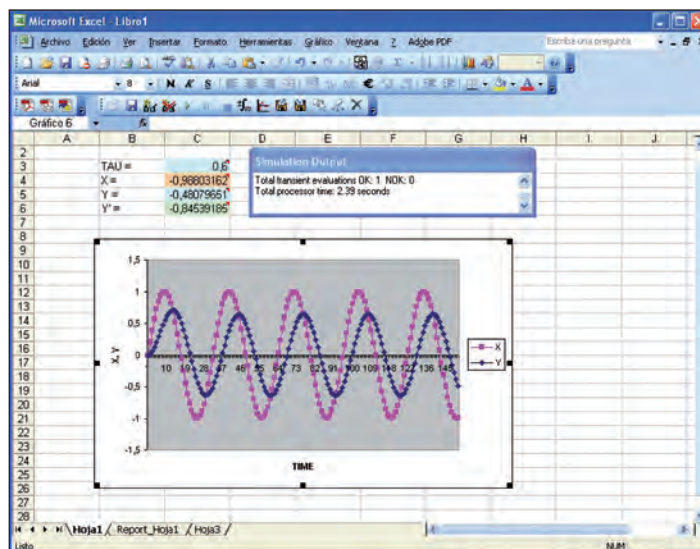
Microsoft Excel - Libro1

Archivo Edición Ver Insertar Formato Herramientas Gráfico Ventana ? Adobe PDF

Escriba una pregunta

Arial 8 N K S

Gráfico 6 fx

| | A | B | C | D | E | F | G | H | I | J |
|---|---|---|---|---|---|---|---|---|---|---|
| 2 | | | | | | | | | | |
| 3 | | TAU = | 0,6 | | | | | | | |
| 4 | | X = | -0,98803162 | | | | | | | |
| 5 | | Y = | -0,48079651 | | | | | | | |
| 6 | | Y' = | -0,84539185 | | | | | | | |

Simulation Output

Total transient evaluations OK: 1. NOK: 0
Total processor time: 2.39 seconds

1,5
1
0,5
0
-0,5
-1
-1,5

X,Y

10 19 28 37 46 55 64 73 82 91 100 109 118 127 136 145

TIME

X
Y

Hoja1 Report_Hoja1 Hoja3

Listo NUM